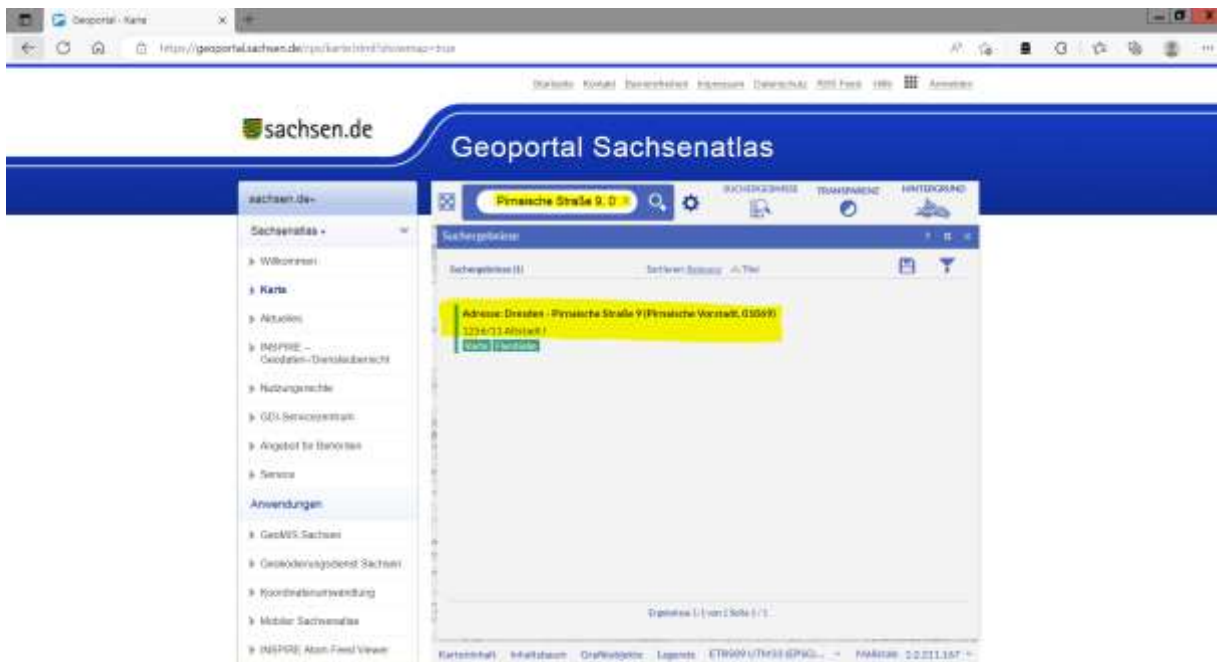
Geoportal - Karte

https://geoportal.sachsen.de/cps/karte.html?showmap=true

Startseite Kontakt Barrierefreiheit Impressum Datenschutz RSS Feed Hilfe Anmelden

sachsen.de

Geoportal Sachsenatlas

sachsen.de
Sachsenatlas
Willkommen
Karte
Aktuelles
INSPIRE – Geodaten-/Dienstebericht
Nutzungsrechte
GDI-Servicezentrum
Angebot für Behörden
Service
Anwendungen
GeoMIS Sachsen
Geokodierungsdienst Sachsen
Koordinatenumwendung
Mobiler Sachsenatlas
INSPIRE Atom-Feed Viewer

Pirnaische Straße 9, D

SUCHERGEBNISSE TRANSPARENZ HINTERGRUND

Suchergebnisse

Suchergebnisse (1) Sortieren Relevanz Titel

Adresse: Dresden - Pirnaische Straße 9 (Pirnaische Vorstadt, 01069)
3216/31 Altstadt I
Karte Flurstücke

Ergebnisse 1-1 von 1 Seite 1 / 1

Karteninhalt Inhaltsbaum Grafikobjekte Legende ETRS89 UTM33 (EPSG... Maßstab: 1:2.011.167